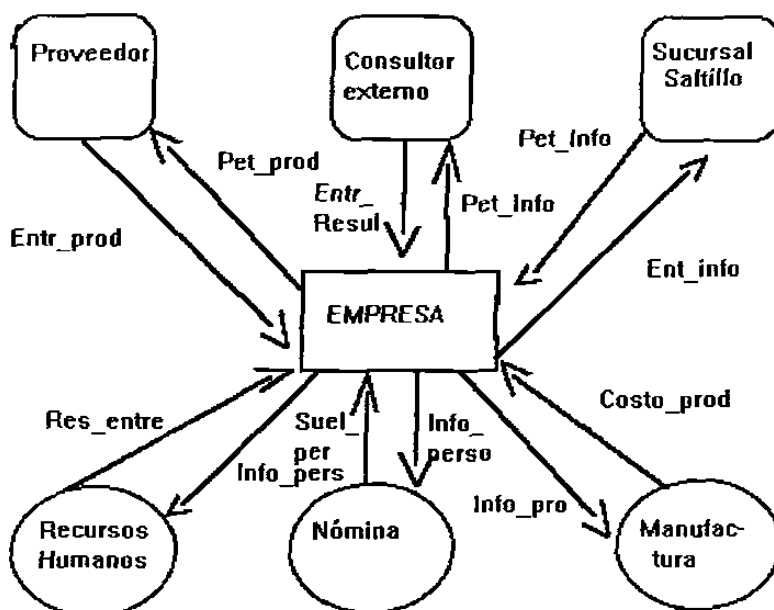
Proveedor

Consultor externo

Sucursal Saltillo

Pet_prod

Pet_info

Entr_ Resul

Pet_info

Entr_prod

Ent_info

EMPRESA

Costo_prod

Res_entre

Suel_ per

Info_ perso

Info_pers

Info_pro

Recursos Humanos

Nómina

Manufac- tura